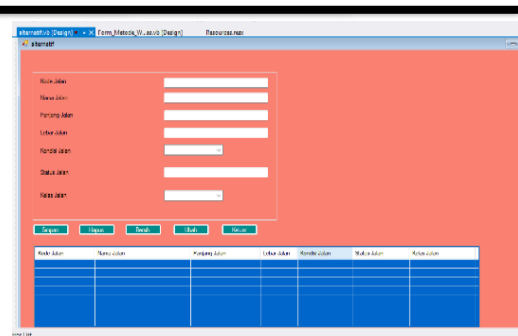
alternatif.vb [Design] × Form_Metode_W...s.vb [Design] Resources.resx

alternatif

Kode Jalan

Nama Jalan

Panjang Jalan

Lebar Jalan

Kondisi Jalan

Status Jalan

Kelas Jalan

Simpan Hapus Bersih Ubah Keluar

| Kode Jalan | Nama Jalan | Panjang Jalan | Lebar Jalan | Kondisi Jalan | Status Jalan | Kelas Jalan |
|---|---|---|---|---|---|---|